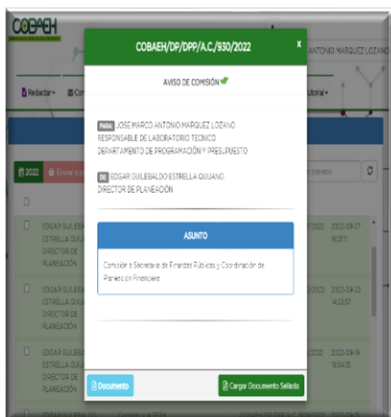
COBAEH

ANTONIO MARQUEZ LOZANO

Redactar

2022

COBAEH/DP/DPP/A.C./930/2022

x

AVISO DE COMISIÓN

PARA JOSE MARCO ANTONIO MARQUEZ LOZANO
RESPONSABLE DE LABORATORIO TECNICO
DEPARTAMENTO DE PROGRAMACIÓN Y PRESUPUESTO

DE EDGAR GUILEBALDO ESTRELLA QUIJANO
DIRECTOR DE PLANEACIÓN

ASUNTO

Comisión a Secretaría de Finanzas Públicas y Coordinación de Planeación Financiera

EDGAR GUILEBALDO ESTRELLA QUIJANO DIRECTOR DE PLANEACIÓN

2022-09-27

EDGAR GUILEBALDO ESTRELLA QUIJANO DIRECTOR DE PLANEACIÓN

2022-09-22

EDGAR GUILEBALDO ESTRELLA QUIJANO DIRECTOR DE PLANEACIÓN

2022-09-19

Documento

Cargar Documento Sellado